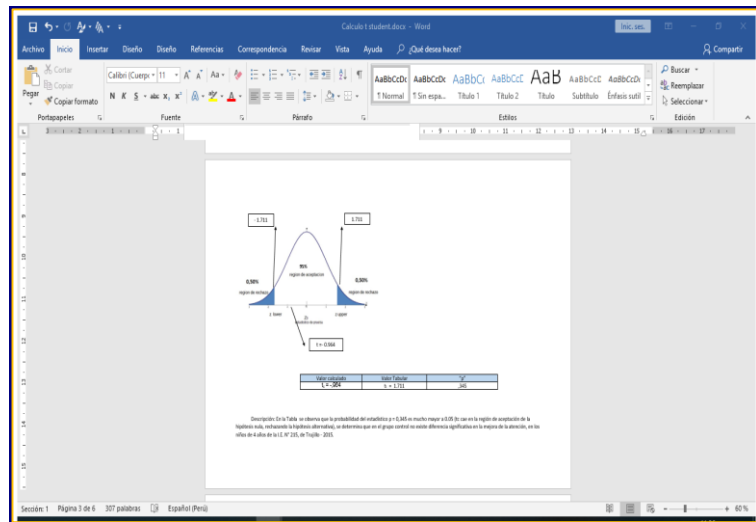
Calculo t student.docx - Word

Inic. ses.

Archivo Inicio Insertar Diseño Diseño Referencias Correspondencia Revisar Vista Ayuda ¿Qué desea hacer?

Compartir

Cortar
Copiar
Pegar
Copiar formato
Portapapeles

Calibri (Cuerpo 11 A A Aa
N K S abc x₂ x²
Fuente

Párrafo

AaBbCcDc ¶ Normal
AaBbCcDc ¶ Sin espa...
AaBbCc Título 1
AaBbCcE Título 2
AaB Título
AaBbCcC Subtítulo
AaBbCcDc Énfasis sutil
Estilos

Buscar
Reemplazar
Seleccionar
Edición

- 1.711

1.711

95%
región de aceptación

0,50%
región de rechazo

0,50%
región de rechazo

z lower

z upper

t = -0.366

| Valor calculado | Valor Tabular | "p" |
|---|---|---|
| t = -.366 | tₜ = 1.711 | .345 |

Descripción: En la Tabla se observa que la probabilidad del estadístico p = 0,345 es mucho mayor a 0.05 (tc cae en la región de aceptación de la hipótesis nula, rechazando la hipótesis alternativa), se determina que en el grupo control no existe diferencia significativa en la mejora de la atención, en los niños de 4 años de la I.E. N° 215, de Trujillo - 2015.

Sección: 1 Página 3 de 6 307 palabras Español (Perú)

60 %